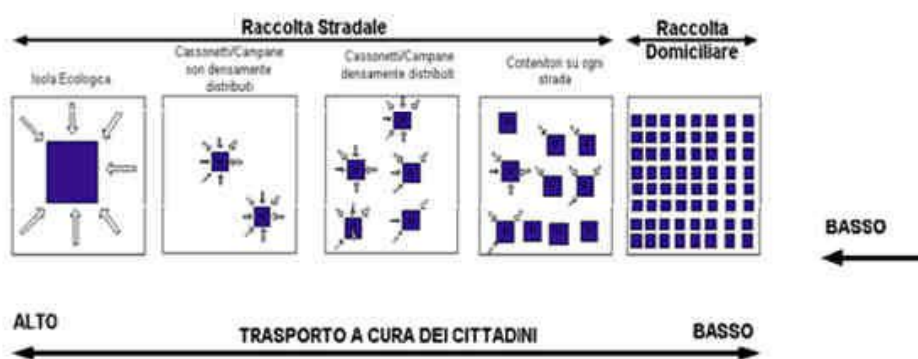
Raccolta Stradale

Raccolta Domiciliare

Isola Ecologica

Cassonetti/Campane non densamente distribuiti

Cassonetti/Campane densamente distribuiti

Contenitori su ogni strada

BASSO

ALTO

TRASPORTO A CURA DEI CITTADINI

BASSO